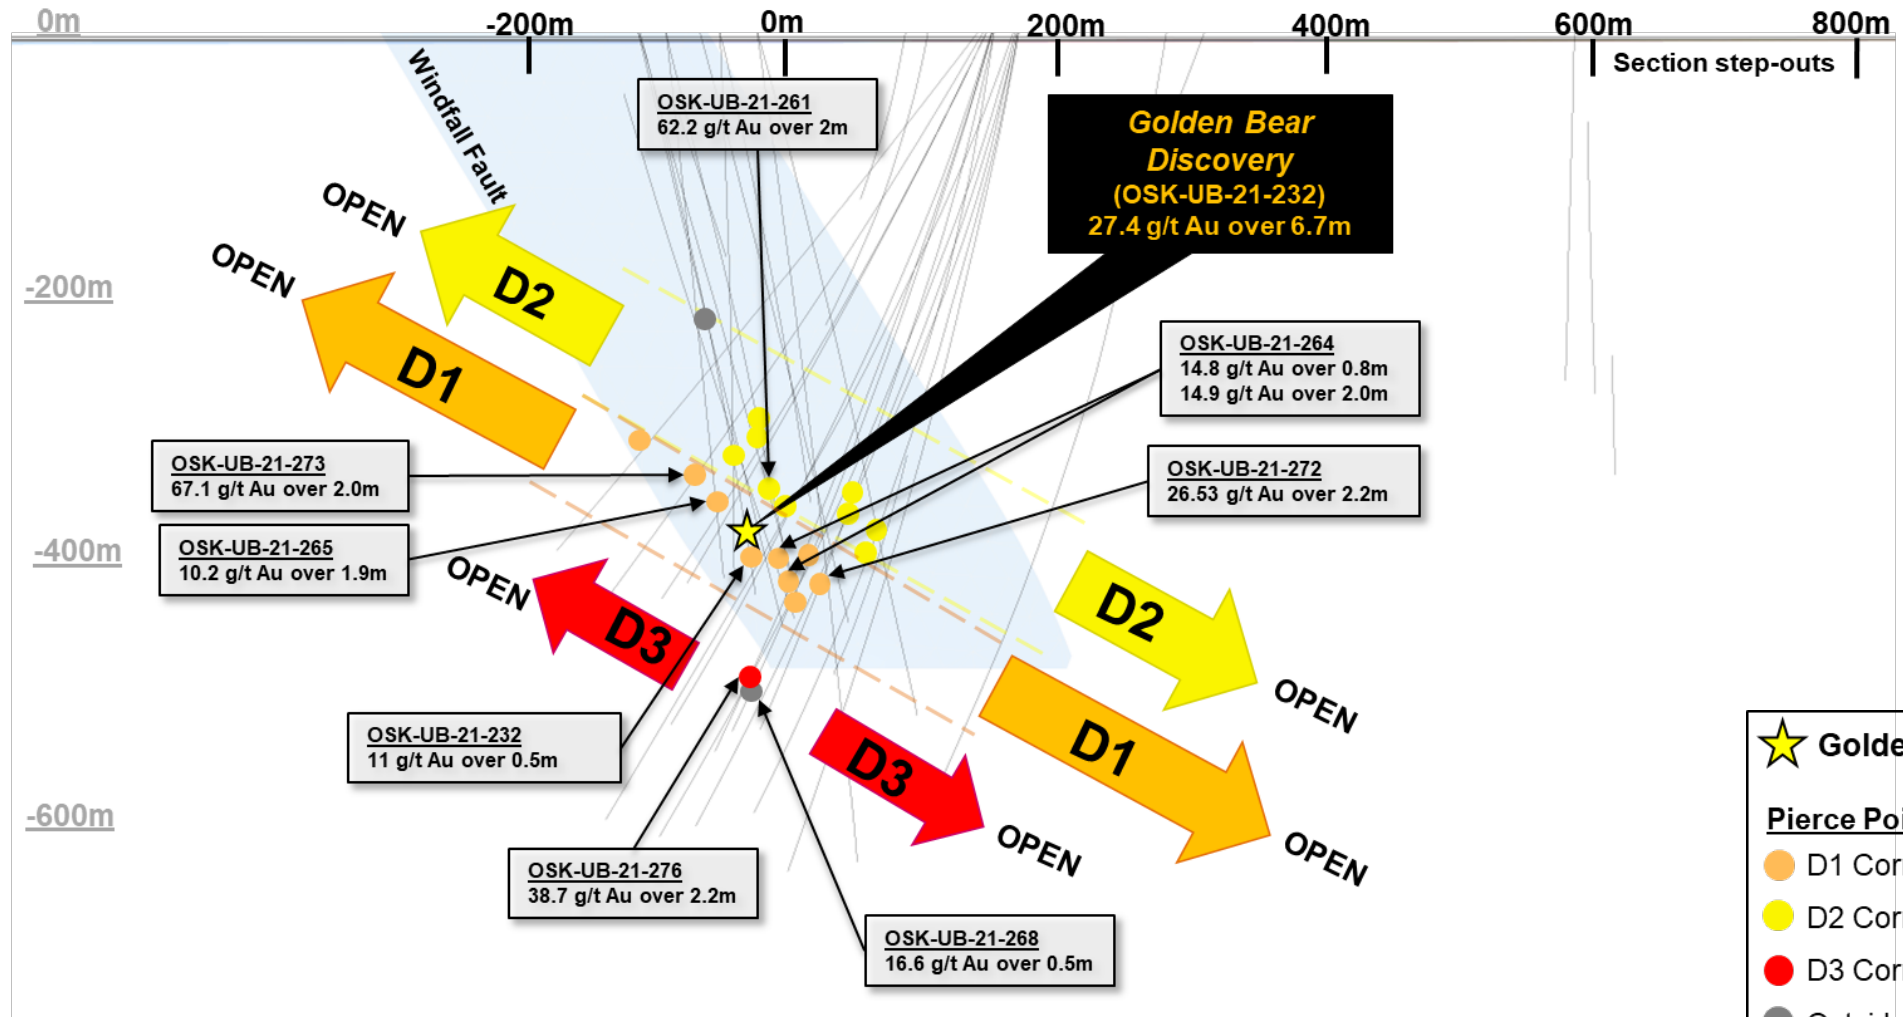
0m
-200m
0m
200m
400m
600m
800m
Section step-outs

Windfall Fault

OSK-UB-21-261
62.2 g/t Au over 2m

Golden Bear Discovery
(OSK-UB-21-232)
27.4 g/t Au over 6.7m

-200m

OPEN
OPEN
D2
D1

OSK-UB-21-264
14.8 g/t Au over 0.8m
14.9 g/t Au over 2.0m

OSK-UB-21-273
67.1 g/t Au over 2.0m

OSK-UB-21-272
26.53 g/t Au over 2.2m

-400m

OSK-UB-21-265
10.2 g/t Au over 1.9m

OPEN
D3
D2
OPEN
D1

OSK-UB-21-232
11 g/t Au over 0.5m

D3
OPEN
OPEN

-600m

OSK-UB-21-276
38.7 g/t Au over 2.2m

OSK-UB-21-268
16.6 g/t Au over 0.5m

Golde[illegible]
Pierce Poi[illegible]
D1 Cor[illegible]
D2 Cor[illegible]
D3 Cor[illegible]
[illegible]